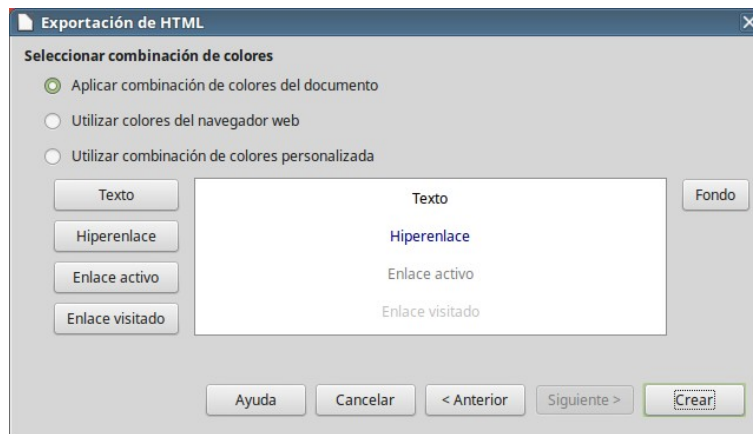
Exportación de HTML

Seleccionar combinación de colores

Aplicar combinación de colores del documento

Utilizar colores del navegador web

Utilizar combinación de colores personalizada

Texto

Hiperenlace

Enlace activo

Enlace visitado

Texto

Hiperenlace

Enlace activo

Enlace visitado

Fondo

Ayuda

Cancelar

< Anterior

Siguiente >

Crear